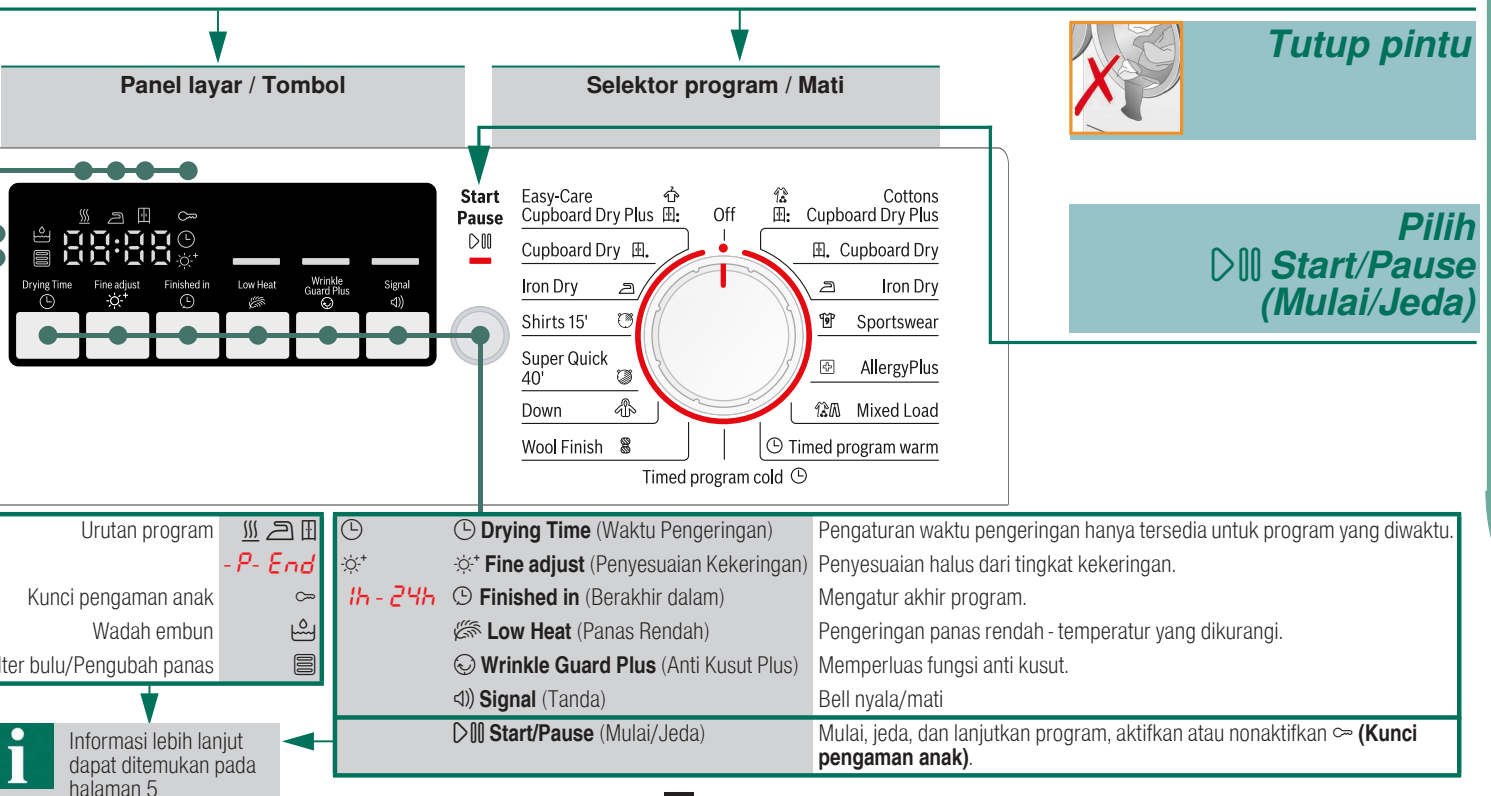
Panel layar / Tombol

Selektor program / Mati

Tutup pintu

Pilih
Start/Pause (Mulai/Jeda)

88:88

Drying Time
Fine adjust
Finished in
Low Heat
Wrinkle Guard Plus
Signal

Start
Pause

Easy-Care
Cupboard Dry Plus
Cupboard Dry
Iron Dry
Shirts 15'
Super Quick 40'
Down
Wool Finish
Off
Timed program cold
Cottons
Cupboard Dry Plus
Cupboard Dry
Iron Dry
Sportswear
AllergyPlus
Mixed Load
Timed program warm

Urutan program
-P- End
Kunci pengaman anak
Wadah embun
lter bulu/Pengubah panas

1h - 24h

| | | |
|---|---|---|
| | **Drying Time** (Waktu Pengeringan) | Pengaturan waktu pengeringan hanya tersedia untuk program yang diwaktu. |
| | **Fine adjust** (Penyesuaian Kekeringan) | Penyesuaian halus dari tingkat kekeringan. |
| 1h - 24h | **Finished in** (Berakhir dalam) | Mengatur akhir program. |
| | **Low Heat** (Panas Rendah) | Pengeringan panas rendah - temperatur yang dikurangi. |
| | **Wrinkle Guard Plus** (Anti Kusut Plus) | Memperluas fungsi anti kusut. |
| | **Signal** (Tanda) | Bell nyala/mati |
| | **Start/Pause** (Mulai/Jeda) | Mulai, jeda, dan lanjutkan program, aktifkan atau nonaktifkan **(Kunci pengaman anak)**. |

Informasi lebih lanjut dapat ditemukan pada halaman 5